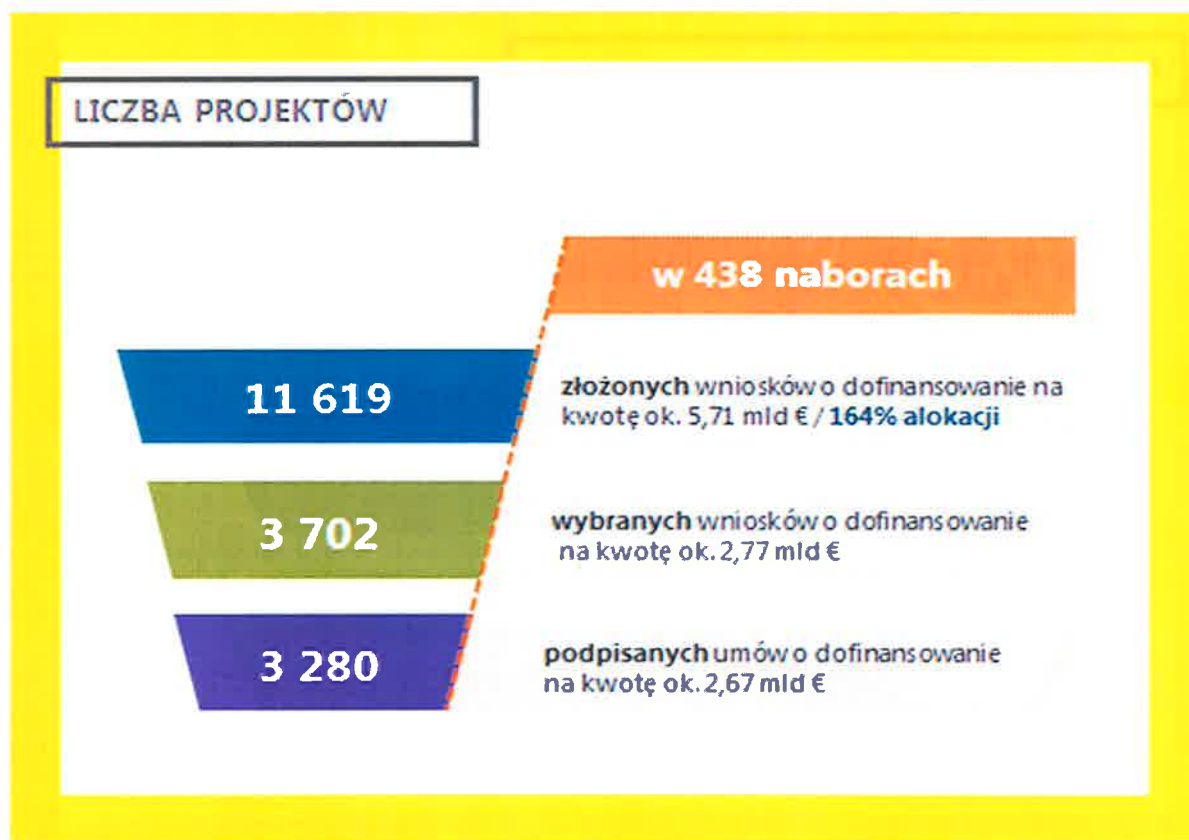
LICZBA PROJEKTÓW

w 438 naborach

11 619

złożonych wniosków o dofinansowanie na kwotę ok. 5,71 mld € / 164% alokacji

3 702

wybranych wniosków o dofinansowanie na kwotę ok. 2,77 mld €

3 280

podpisanych umów o dofinansowanie na kwotę ok. 2,67 mld €